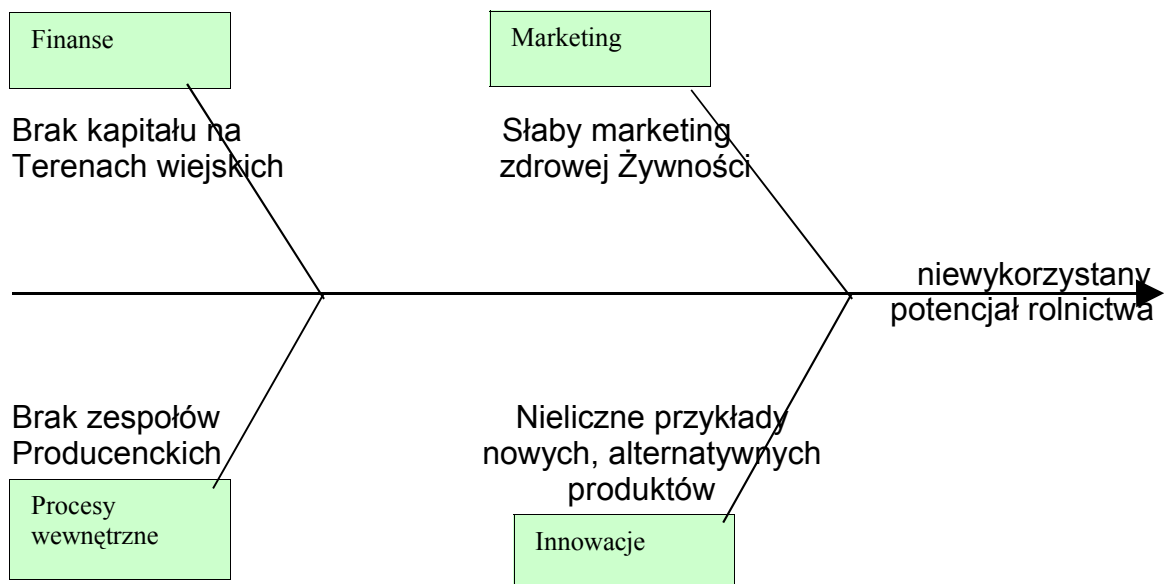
Finanse

Marketing

Brak kapitału na Terenach wiejskich

Słaby marketing zdrowej Żywności

niewykorzystany potencjał rolnictwa

Brak zespołów Producenckich

Nieliczne przykłady nowych, alternatywnych produktów

Procesy wewnętrzne

Innowacje